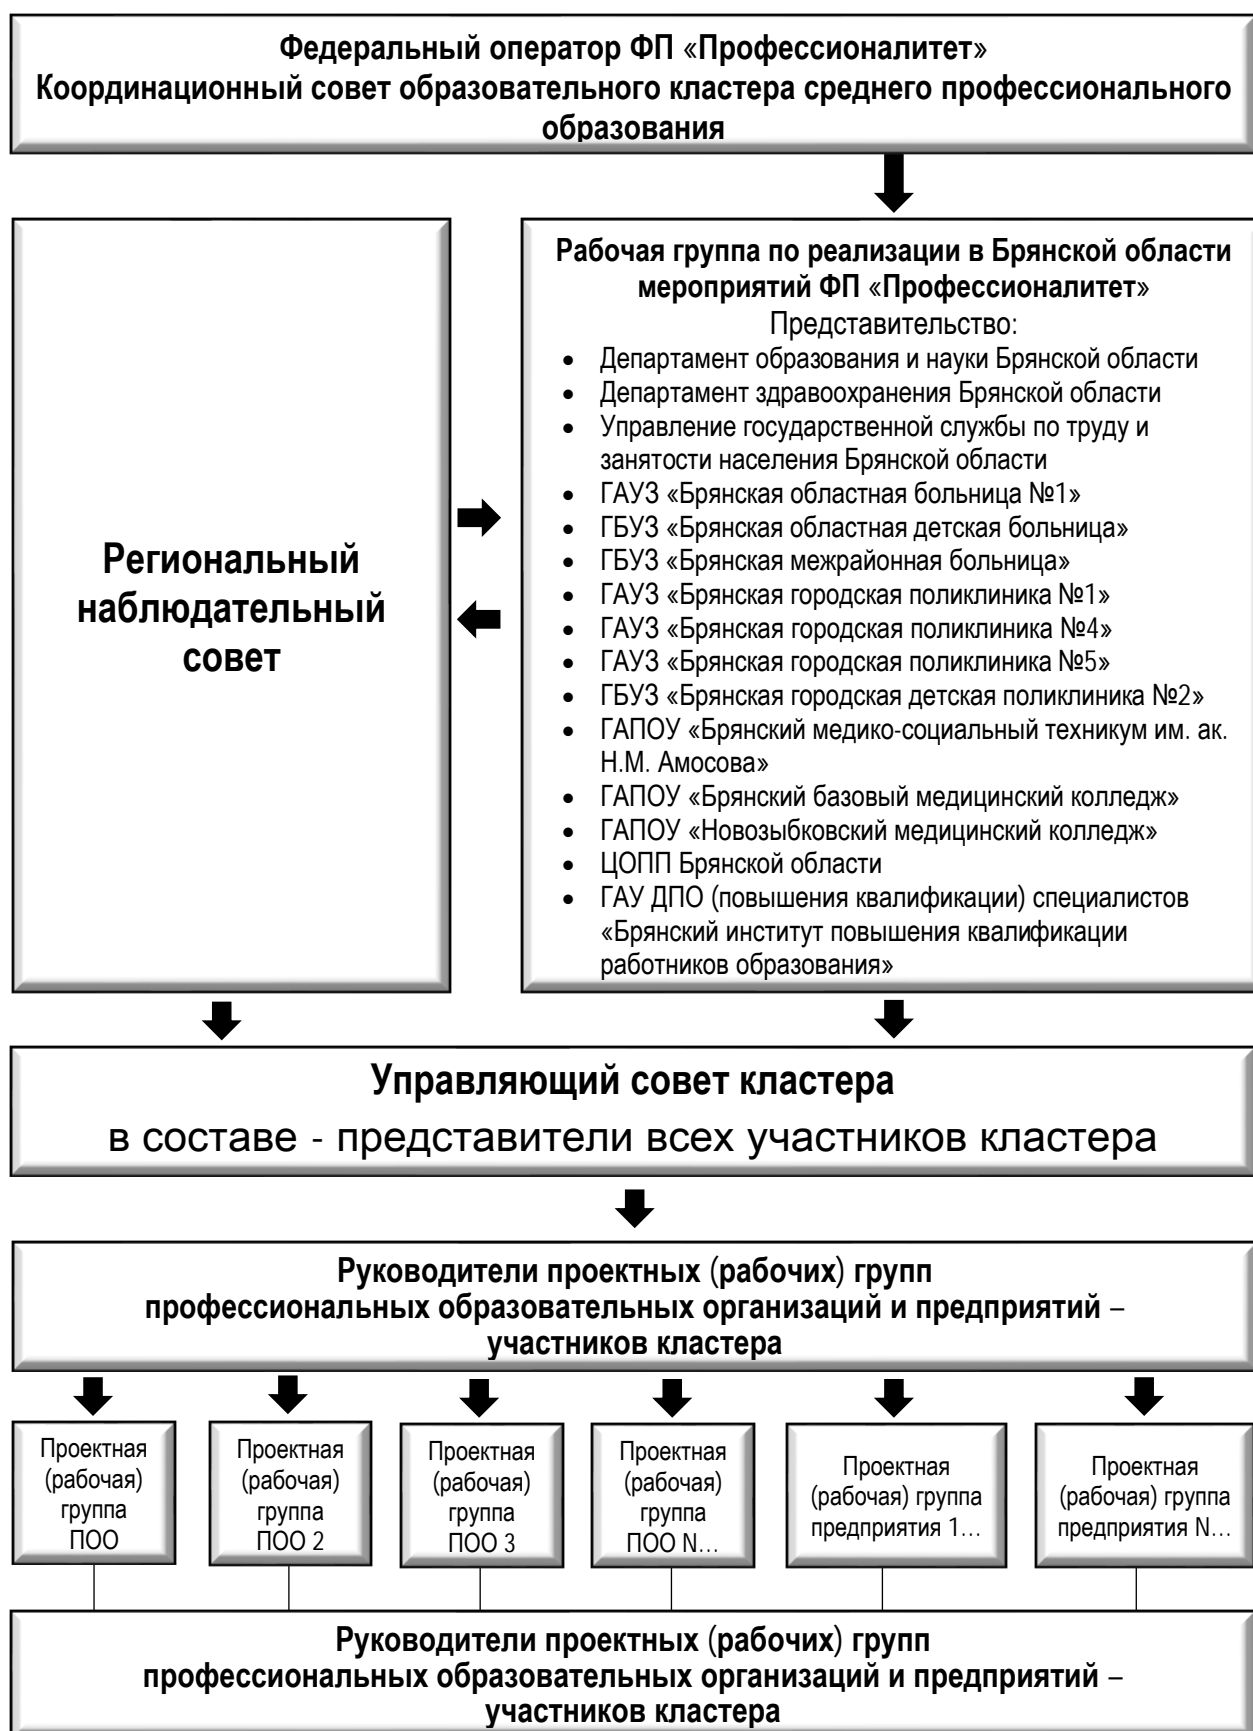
Федеральный оператор ФП «Профессионалитет»
Координационный совет образовательного кластера среднего профессионального образования

Региональный наблюдательный совет

Рабочая группа по реализации в Брянской области мероприятий ФП «Профессионалитет»
Представительство:
- Департамент образования и науки Брянской области
- Департамент здравоохранения Брянской области
- Управление государственной службы по труду и занятости населения Брянской области
- ГАУЗ «Брянская областная больница №1»
- ГБУЗ «Брянская областная детская больница»
- ГБУЗ «Брянская межрайонная больница»
- ГАУЗ «Брянская городская поликлиника №1»
- ГАУЗ «Брянская городская поликлиника №4»
- ГАУЗ «Брянская городская поликлиника №5»
- ГБУЗ «Брянская городская детская поликлиника №2»
- ГАПОУ «Брянский медико-социальный техникум им. ак. Н.М. Амосова»
- ГАПОУ «Брянский базовый медицинский колледж»
- ГАПОУ «Новозыбковский медицинский колледж»
- ЦОПП Брянской области
- ГАУ ДПО (повышения квалификации) специалистов «Брянский институт повышения квалификации работников образования»

Управляющий совет кластера
в составе - представители всех участников кластера

Руководители проектных (рабочих) групп профессиональных образовательных организаций и предприятий – участников кластера

Проектная (рабочая) группа ПОО

Проектная (рабочая) группа ПОО 2

Проектная (рабочая) группа ПОО 3

Проектная (рабочая) группа ПОО N…

Проектная (рабочая) группа предприятия 1…

Проектная (рабочая) группа предприятия N…

Руководители проектных (рабочих) групп профессиональных образовательных организаций и предприятий – участников кластера